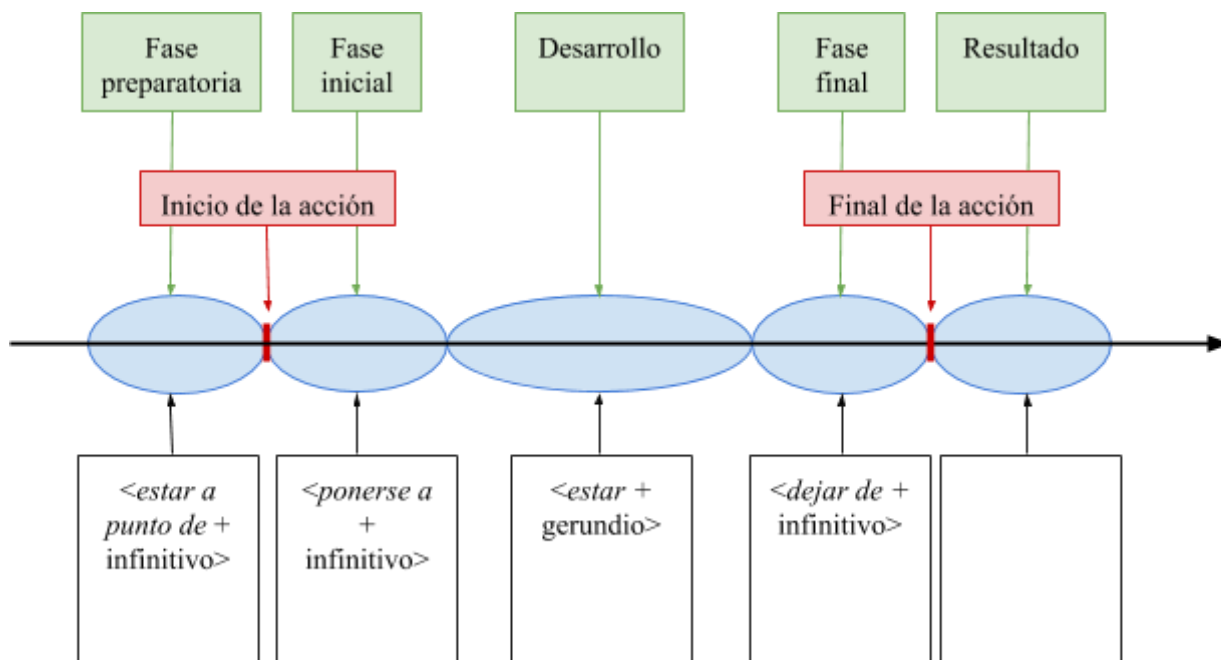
Fase preparatoria

Fase inicial

Desarrollo

Fase final

Resultado

Inicio de la acción

Final de la acción

<estar a punto de + infinitivo>

<ponerse a + infinitivo>

<estar + gerundio>

<dejar de + infinitivo>